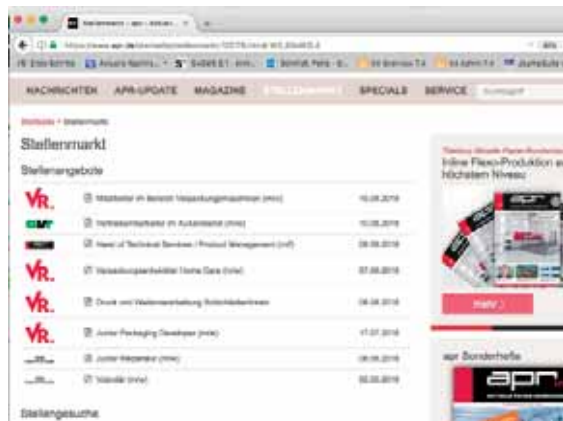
NACHRICHTEN APR-UPDATE MAGAZINE STELLENMARKT SPECIALS SERVICE

Startseite > Stellenmarkt

Stellenmarkt

Stellenangebote

| | | |
|---|---|---|
| VR. | Mitarbeiter im Bereich Verpackungsmaschinen (m/w) | 10.08.2018 |
| | Vertriebsmitarbeiter im Außendienst (m/w) | 10.08.2018 |
| | Head of Technical Services / Product Management (m/f) | 09.08.2018 |
| VR. | Verpackungstechniker Home Care (m/w) | 07.08.2018 |
| VR. | Druck und Weiterverarbeitung Schichtleiter | 06.08.2018 |
| VR. | Junior Packaging Developer (m/w) | 17.07.2018 |
| | Junior Redakteur (m/w) | 06.06.2018 |
| | Volontär (m/w) | 02.05.2018 |

Stellengesuche

Inline Flexo-Produktion auf höchstem Niveau

mehr >

apr Sonderhefte

apr